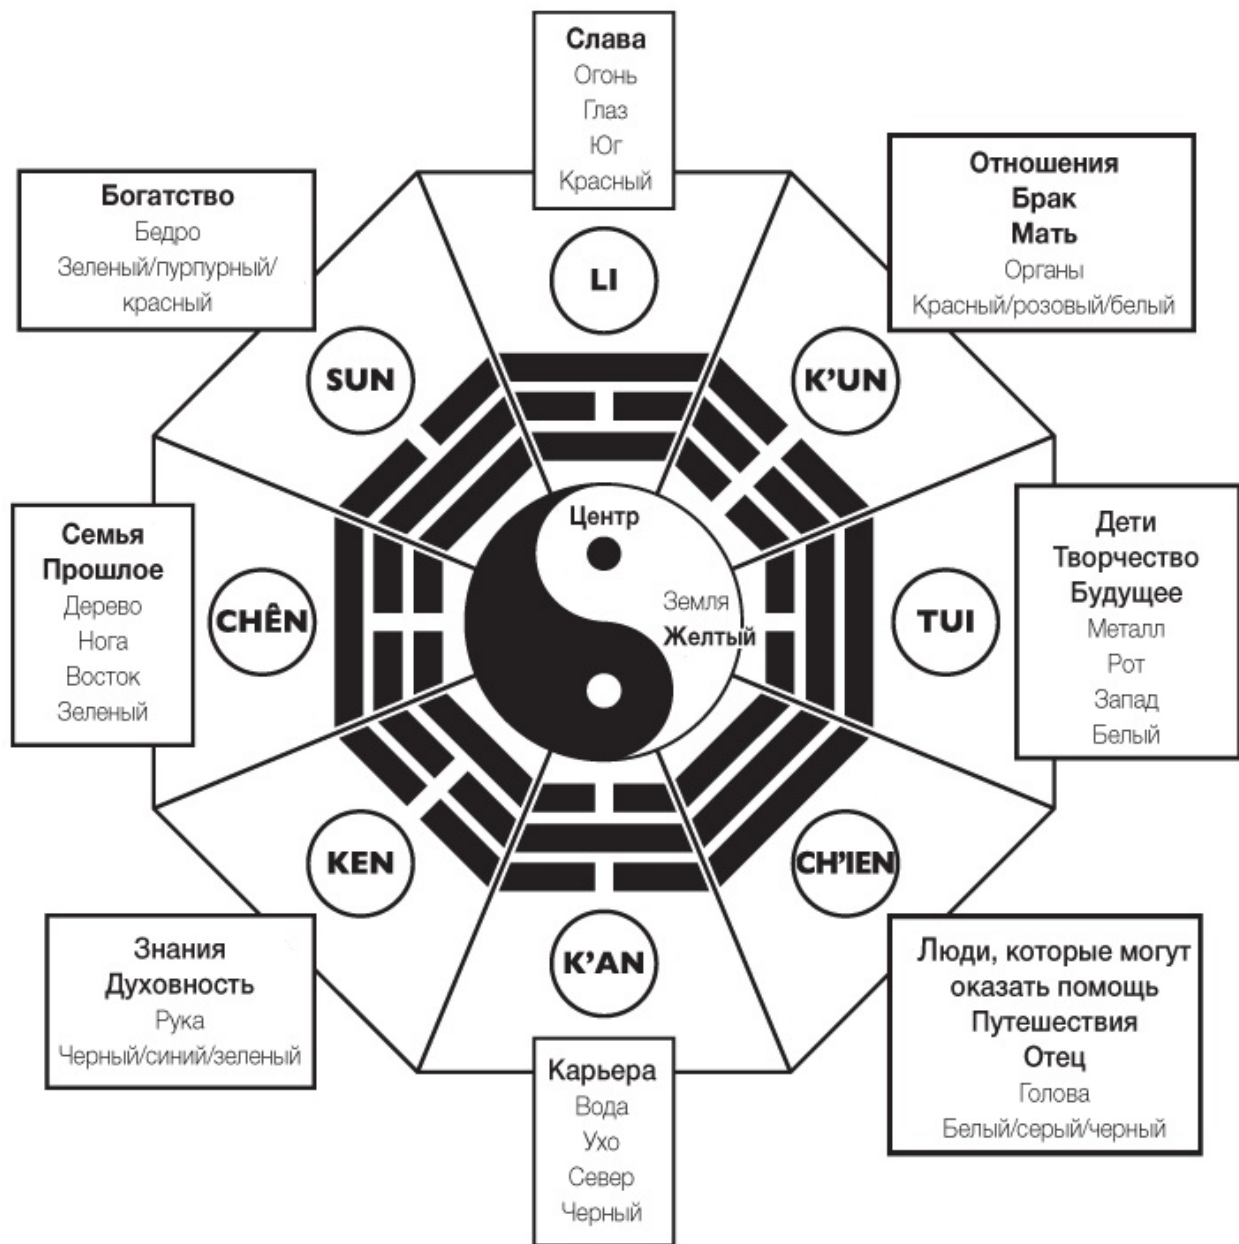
Слава
Огонь
Глаз
Юг
Красный

Богатство
Бедро
Зеленый/пурпурный/красный

Отношения
Брак
Мать
Органы
Красный/розовый/белый

LI

SUN

K'UN

Центр

Земля
Желтый

Семья
Прошлое
Дерево
Нога
Восток
Зеленый

CHÊN

TUI

Дети
Творчество
Будущее
Металл
Рот
Запад
Белый

KEN

CH'IEN

K'AN

Знания
Духовность
Рука
Черный/синий/зеленый

Люди, которые могут оказать помощь
Путешествия
Отец
Голова
Белый/серый/черный

Карьера
Вода
Ухо
Север
Черный